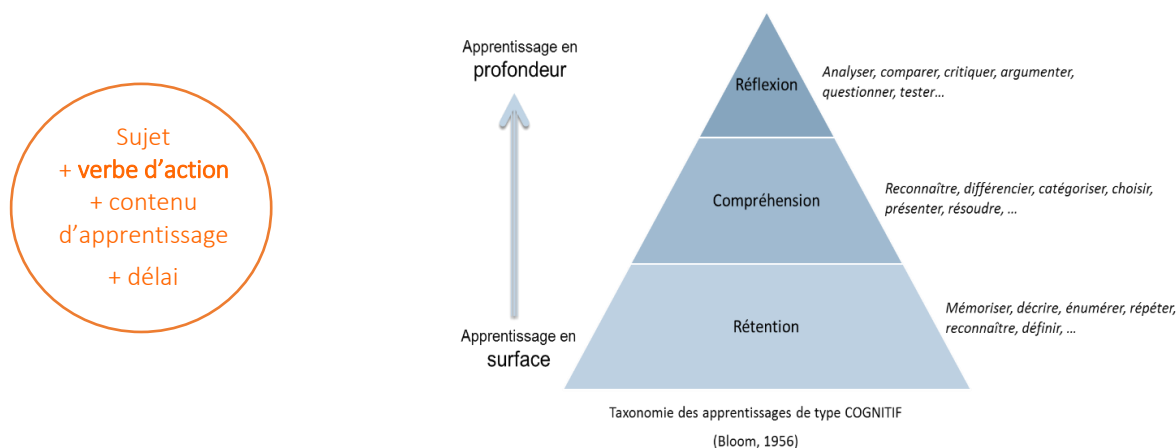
Sujet
+ verbe d'action
+ contenu d'apprentissage
+ délai

Apprentissage en profondeur

Apprentissage en surface

Réflexion

Analyser, comparer, critiquer, argumenter, questionner, tester…

Compréhension

Reconnaître, différencier, catégoriser, choisir, présenter, résoudre, …

Rétention

Mémoriser, décrire, énumérer, répéter, reconnaître, définir, …

Taxonomie des apprentissages de type COGNITIF

(Bloom, 1956)